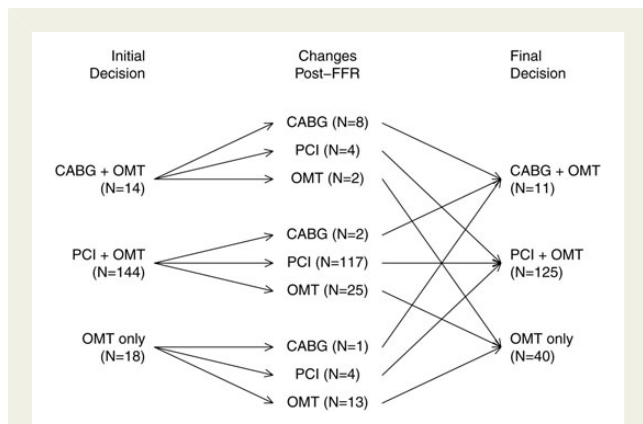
Initial Decision

Changes Post–FFR

Final Decision

CABG + OMT (N=14)

PCI + OMT (N=144)

OMT only (N=18)

CABG (N=8)
PCI (N=4)
OMT (N=2)

CABG (N=2)
PCI (N=117)
OMT (N=25)

CABG (N=1)
PCI (N=4)
OMT (N=13)

CABG + OMT (N=11)

PCI + OMT (N=125)

OMT only (N=40)